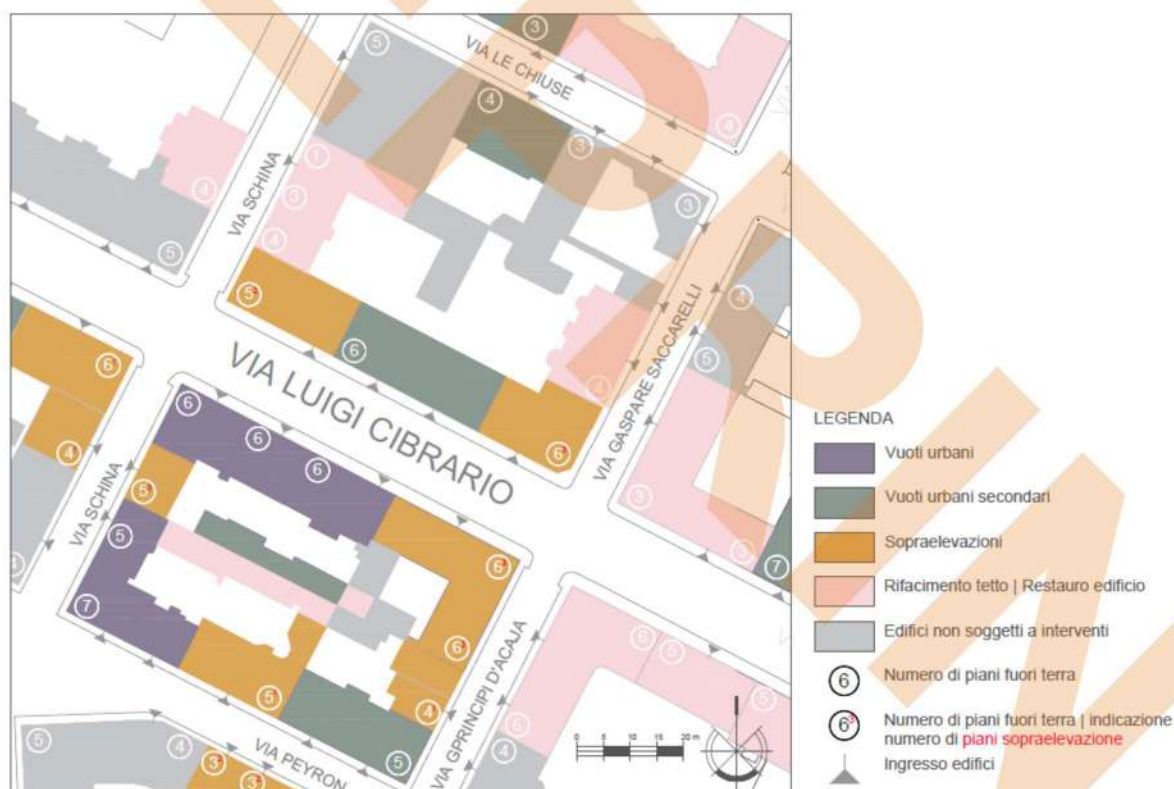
VIA LE CHIUSE

VIA SCHINA

VIA GASPARE SACCARELLI

VIA LUIGI CIBRARIO

VIA SCHINA

VIA G.PRINCIPI D'ACAJA

VIA PEYRON

3 5 4 3 4 1 3 4 3 4 5 5 4 6 6 4 5 6 6 6 6 5 4 3 7 6 5 5 7 6 6 5 4 6 5 5 5 4 5 3 3

0 5 10 15 20 m

LEGENDA

Vuoti urbani

Vuoti urbani secondari

Sopraelevazioni

Rifacimento tetto | Restauro edificio

Edifici non soggetti a interventi

6 Numero di piani fuori terra

$6^3$ Numero di piani fuori terra | indicazione numero di piani sopraelevazione

Ingresso edifici